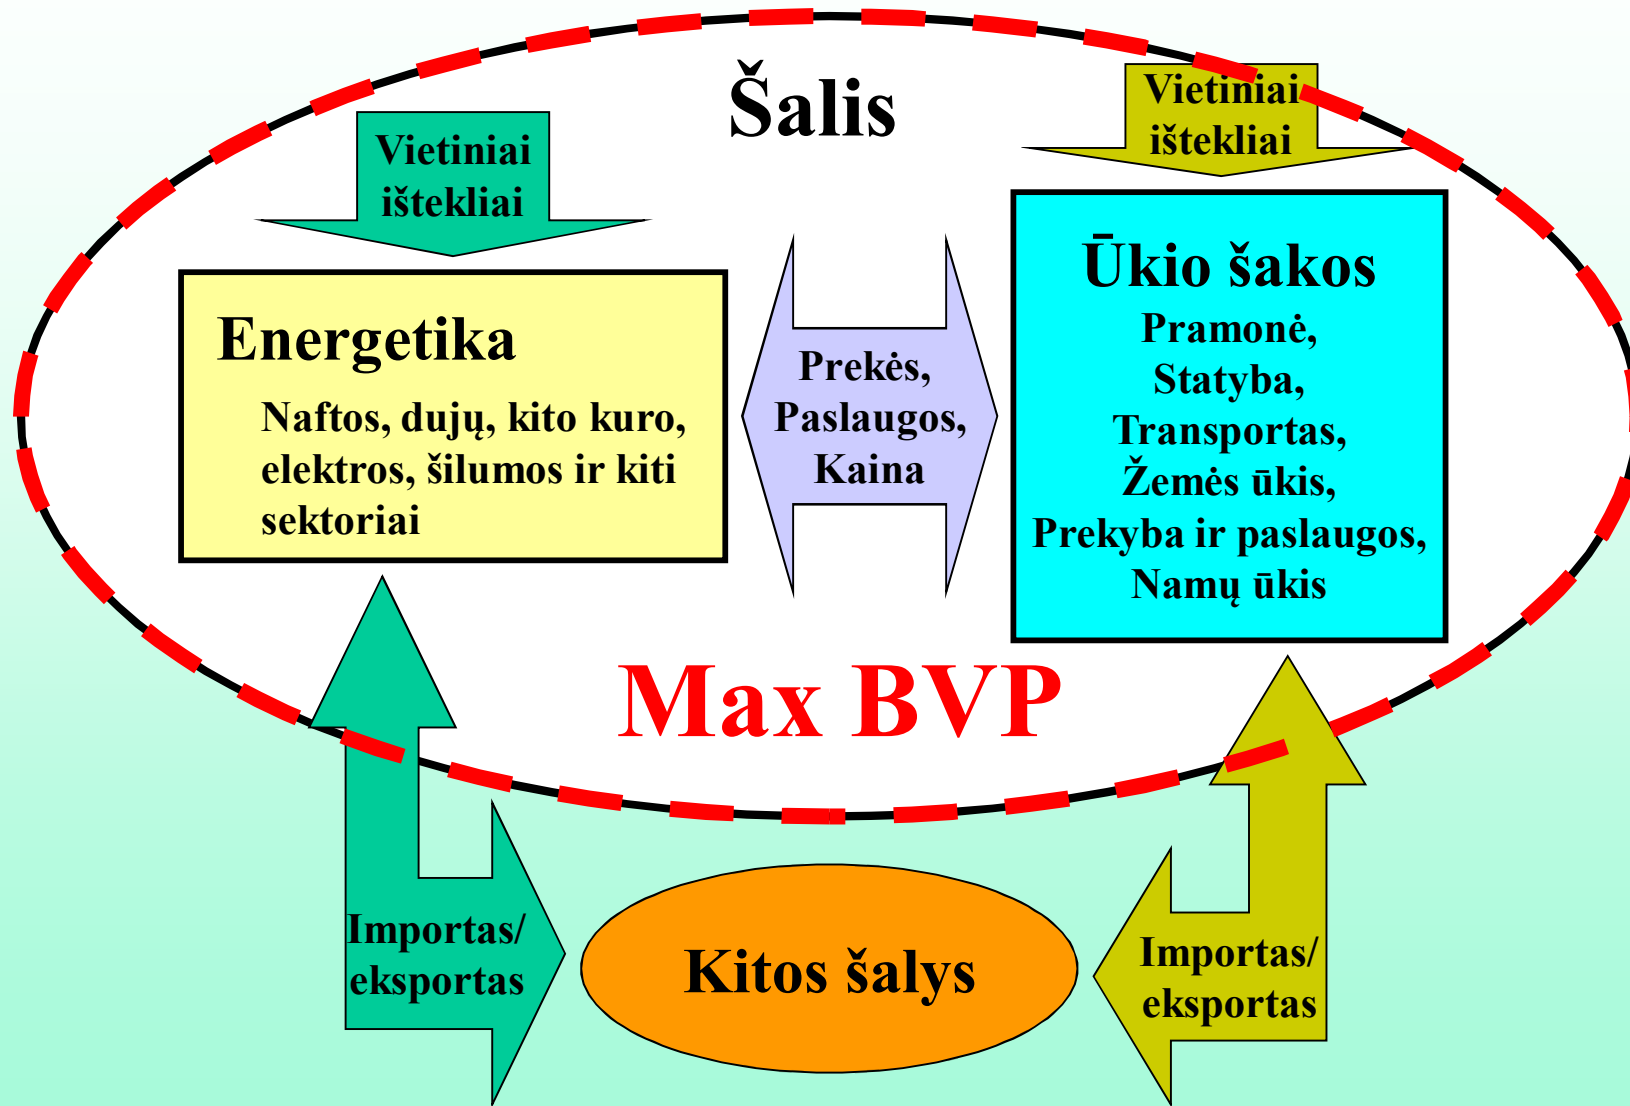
Šalis

Vietiniai ištekliai

Vietiniai ištekliai

Energetika

Naftos, dujų, kito kuro, elektros, šilumos ir kiti sektoriai

Prekės, Paslaugos, Kaina

Ūkio šakos

Pramonė, Statyba, Transportas, Žemės ūkis, Prekyba ir paslaugos, Namų ūkis

Max BVP

Importas/ eksportas

Kitos šalys

Importas/ eksportas